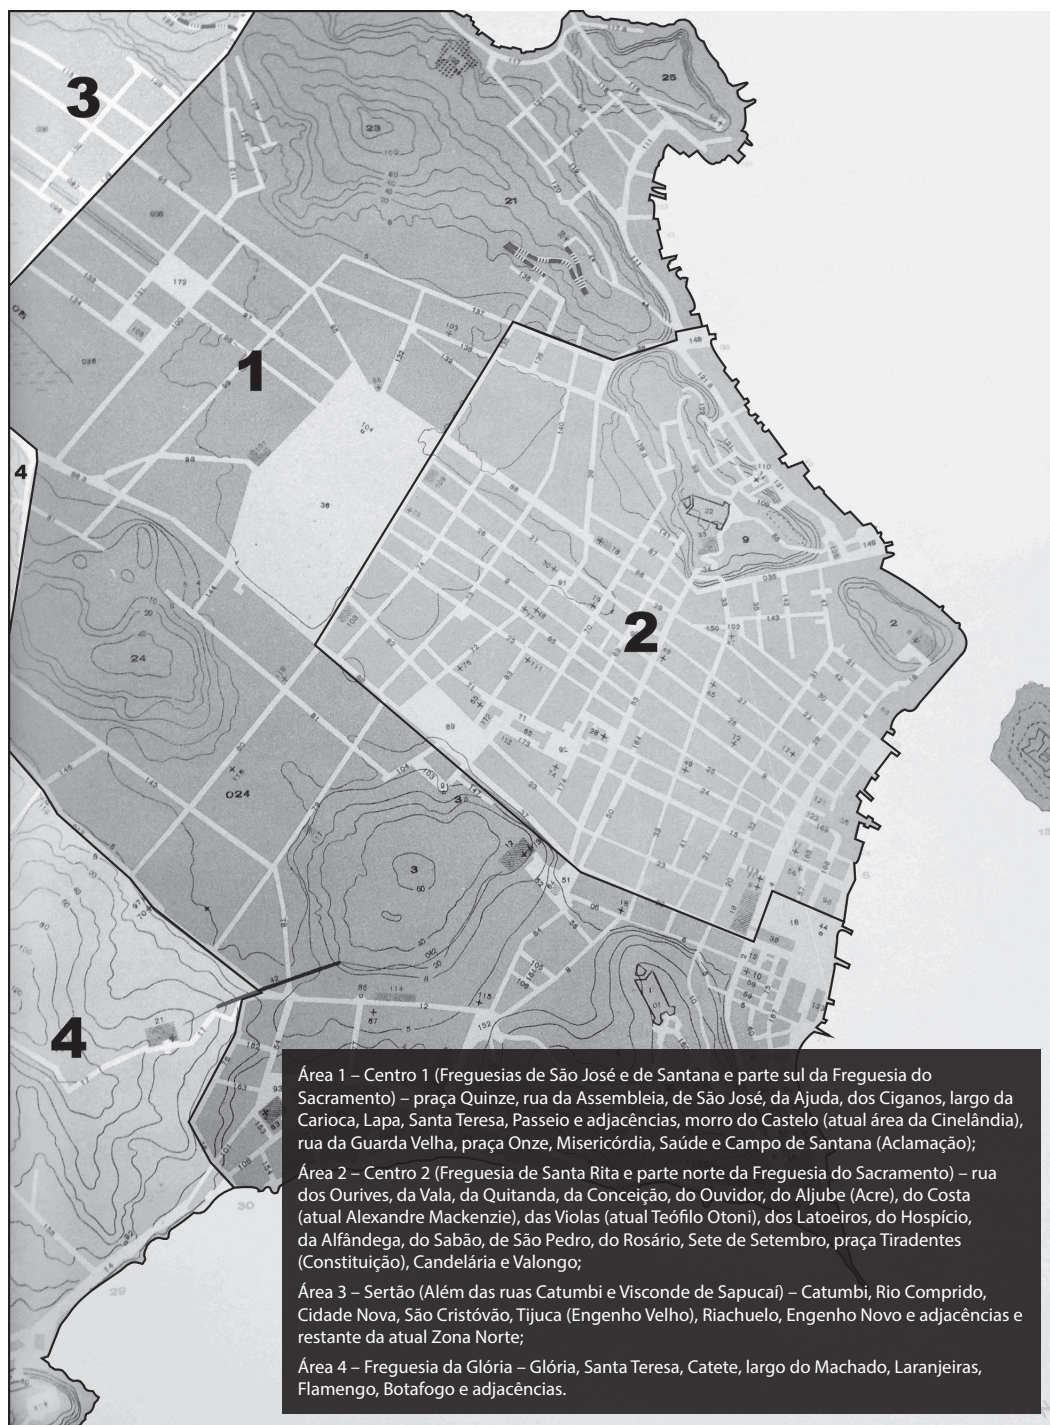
3

1

4

2

4

Área 1 – Centro 1 (Freguesias de São José e de Santana e parte sul da Freguesia do Sacramento) – praça Quinze, rua da Assembleia, de São José, da Ajuda, dos Ciganos, largo da Carioca, Lapa, Santa Teresa, Passeio e adjacências, morro do Castelo (atual área da Cinelândia), rua da Guarda Velha, praça Onze, Misericórdia, Saúde e Campo de Santana (Aclamação);

Área 2 – Centro 2 (Freguesia de Santa Rita e parte norte da Freguesia do Sacramento) – rua dos Ourives, da Vala, da Quitanda, da Conceição, do Ouvidor, do Aljube (Acre), do Costa (atual Alexandre Mackenzie), das Violas (atual Teófilo Otoni), dos Latoeiros, do Hospício, da Alfândega, do Sabão, de São Pedro, do Rosário, Sete de Setembro, praça Tiradentes (Constituição), Candelária e Valongo;

Área 3 – Sertão (Além das ruas Catumbi e Visconde de Sapucaí) – Catumbi, Rio Comprido, Cidade Nova, São Cristóvão, Tijuca (Engenho Velho), Riachuelo, Engenho Novo e adjacências e restante da atual Zona Norte;

Área 4 – Freguesia da Glória – Glória, Santa Teresa, Catete, largo do Machado, Laranjeiras, Flamengo, Botafogo e adjacências.